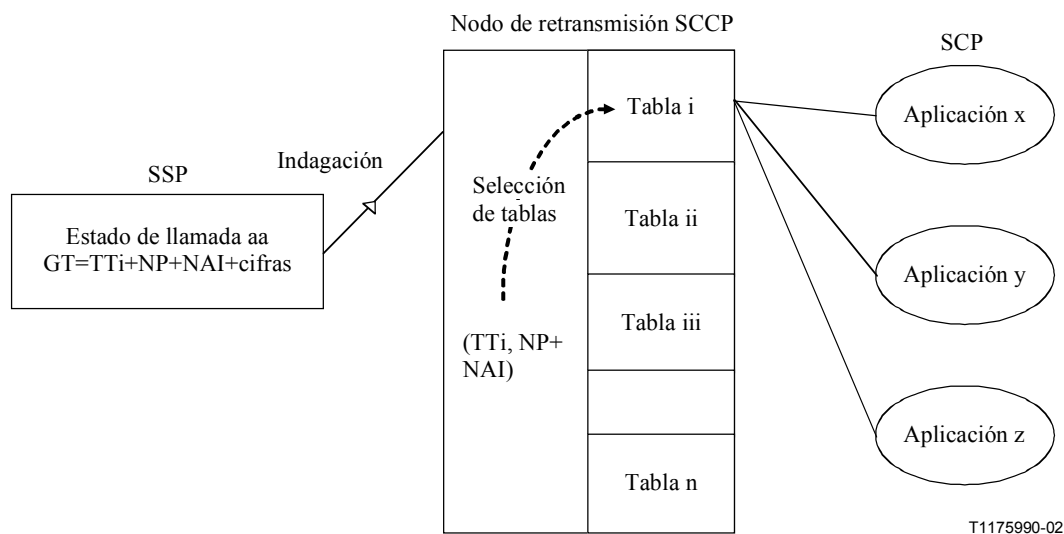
Nodo de retransmisión SCCP

SCP

SSP

Indagación

Estado de llamada aa GT=TTi+NP+NAI+cifras

Selección de tablas

(TTi, NP+ NAI)

Tabla i

Tabla ii

Tabla iii

Tabla n

Aplicación x

Aplicación y

Aplicación z

T1175990-02